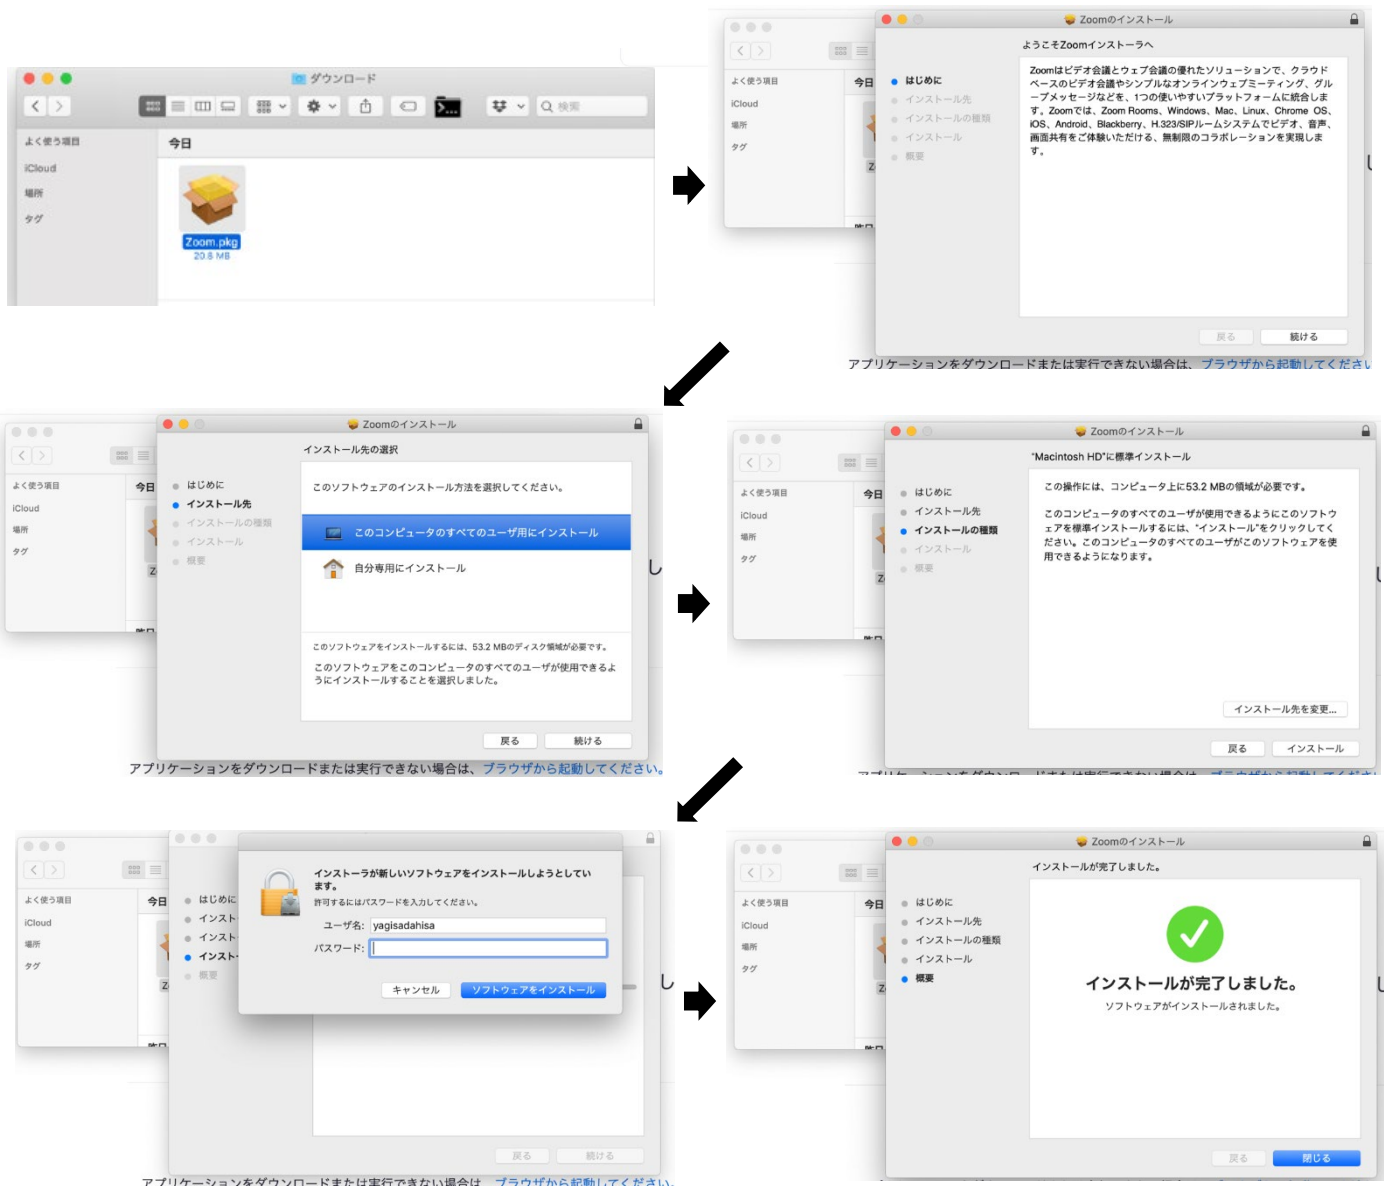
ダウンロード

検索

よく使う項目
iCloud
場所
タグ

今日

Zoom.pkg
20.8 MB

Zoomのインストール

よく使う項目
iCloud
場所
タグ

今日

ようこそZoomインストーラへ

はじめに
インストール先
インストールの種類
インストール
概要

Zoomはビデオ会議とウェブ会議の優れたソリューションで、クラウドベースのビデオ会議やシンプルなオンラインウェブミーティング、グループメッセージなどを、1つの使いやすいプラットフォームに統合します。Zoomでは、Zoom Rooms、Windows、Mac、Linux、Chrome OS、iOS、Android、Blackberry、H.323/SIPルームシステムでビデオ、音声、画面共有をご体験いただける、無制限のコラボレーションを実現します。

戻る
続ける

アプリケーションをダウンロードまたは実行できない場合は、ブラウザから起動してください

Zoomのインストール

よく使う項目
iCloud
場所
タグ

今日

インストール先の選択

はじめに
インストール先
インストールの種類
インストール
概要

このソフトウェアのインストール方法を選択してください。

このコンピュータのすべてのユーザ用にインストール

自分専用にインストール

このソフトウェアをインストールするには、53.2 MBのディスク領域が必要です。

このソフトウェアをこのコンピュータのすべてのユーザが使用できるようにインストールすることを選択しました。

戻る
続ける

アプリケーションをダウンロードまたは実行できない場合は、ブラウザから起動してください。

Zoomのインストール

よく使う項目
iCloud
場所
タグ

今日

"Macintosh HD"に標準インストール

はじめに
インストール先
インストールの種類
インストール
概要

この操作には、コンピュータ上に53.2 MBの領域が必要です。

このコンピュータのすべてのユーザが使用できるようにこのソフトウェアを標準インストールするには、"インストール"をクリックしてください。このコンピュータのすべてのユーザがこのソフトウェアを使用できるようになります。

インストール先を変更...

戻る
インストール

よく使う項目
iCloud
場所
タグ

今日

はじめに
インストー
インストー
インストー
概要

インストーラが新しいソフトウェアをインストールしようとしています。
許可するにはパスワードを入力してください。

ユーザ名: yagisadahisa
パスワード:

キャンセル
ソフトウェアをインストール

戻る
続ける

アプリケーションをダウンロードまたは実行できない場合は、ブラウザから起動してください。

Zoomのインストール

よく使う項目
iCloud
場所
タグ

今日

インストールが完了しました。

はじめに
インストール先
インストールの種類
インストール
概要

インストールが完了しました。
ソフトウェアがインストールされました。

戻る
閉じる